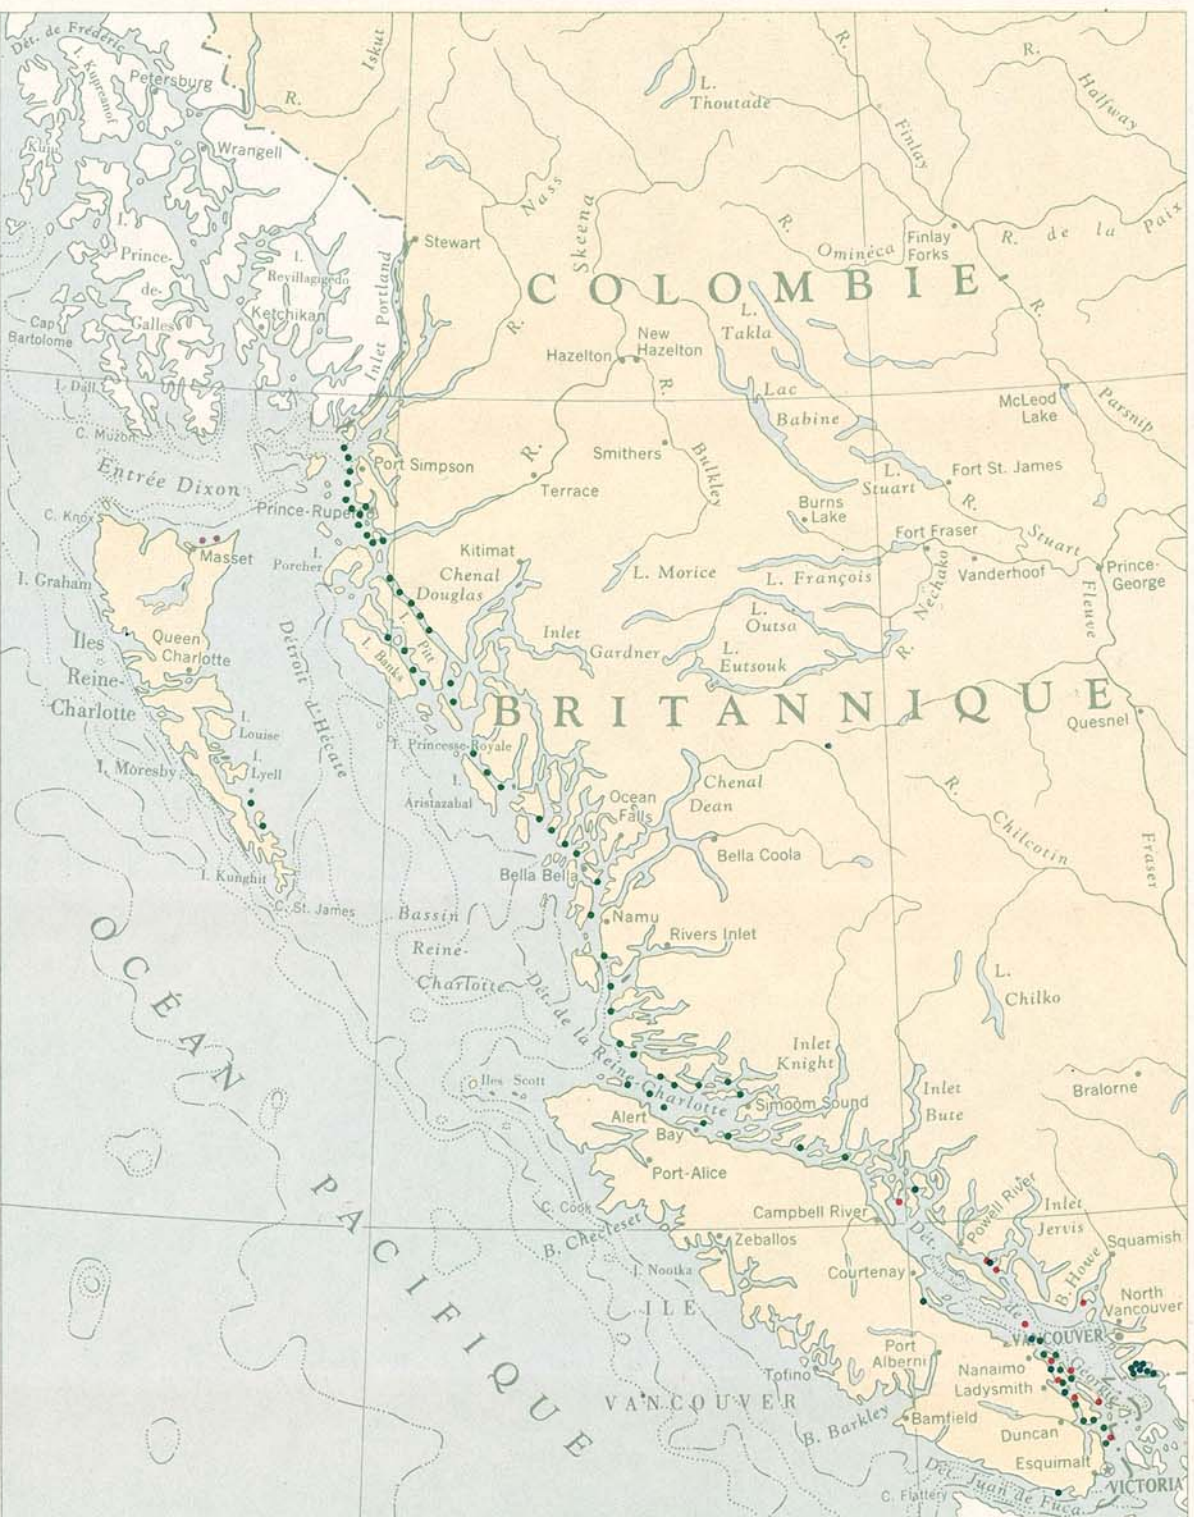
Dét. de Frederic
I. Kupreanof
Petersburg
R.
Iskut
L. Thoutade
R.
Finlay
R.
Halfway
Kuiu
Wrangell
Nass
Skeena
R.
Omineca
Finlay Forks
R. de la Paix
Stewart
I. Prince-de-Galles
I. Revillagigedo
Ketchikan
Inlet Portland
COLOMBIE
Cap Bartolome
R.
New Hazelton
Hazelton
L. Takla
R.
I. Dall
Lac Babine
McLeod Lake
Parsnip
C. Muzon
Smithers
Bulkley
R.
Port Simpson
Entrée Dixon
Terrace
L. Stuart
Fort St. James
C. Knox
Prince-Rupert
Burns Lake
R.
Masset
I. Porcher
Kitimat
Fort Fraser
Stuart
Prince-George
I. Graham
Chenal Douglas
L. Morice
L. François
Vanderhoof
Nechako
Fleuve
Iles Reine-Charlotte
Queen Charlotte
I. Pitt
Inlet Gardner
L. Outsa
L. Eutsouk
R.
Détroit d'Hécate
I. Banks
BRITANNIQUE
Quesnel
I. Louise
I. Lyell
I. Moresby
I. Princesse-Royale
I. Aristazabal
Ocean Falls
Chenal Dean
R.
Chilcotin
Fraser
Bella Bella
Bella Coola
I. Kunghit
C. St. James
Bassin Reine-Charlotte
Namu
Rivers Inlet
L. Chilko
OCÉAN PACIFIQUE
Dét. de la Reine-Charlotte
Inlet Knight
Iles Scott
Simoom Sound
Inlet Bute
Bralorne
Alert Bay
Port-Alice
C. Cook
B. Checleset
Campbell River
Powell River
Inlet Jervis
Squamish
Zeballos
I. Nootka
Courtenay
Dét. de Georgie
B. Howe
North Vancouver
ILE VANCOUVER
VANCOUVER
Port Alberni
Nanaimo
Ladysmith
Tofino
B. Barkley
Bamfield
Duncan
Esquimalt
Dét. Juan de Fuca
C. Flattery
VICTORIA